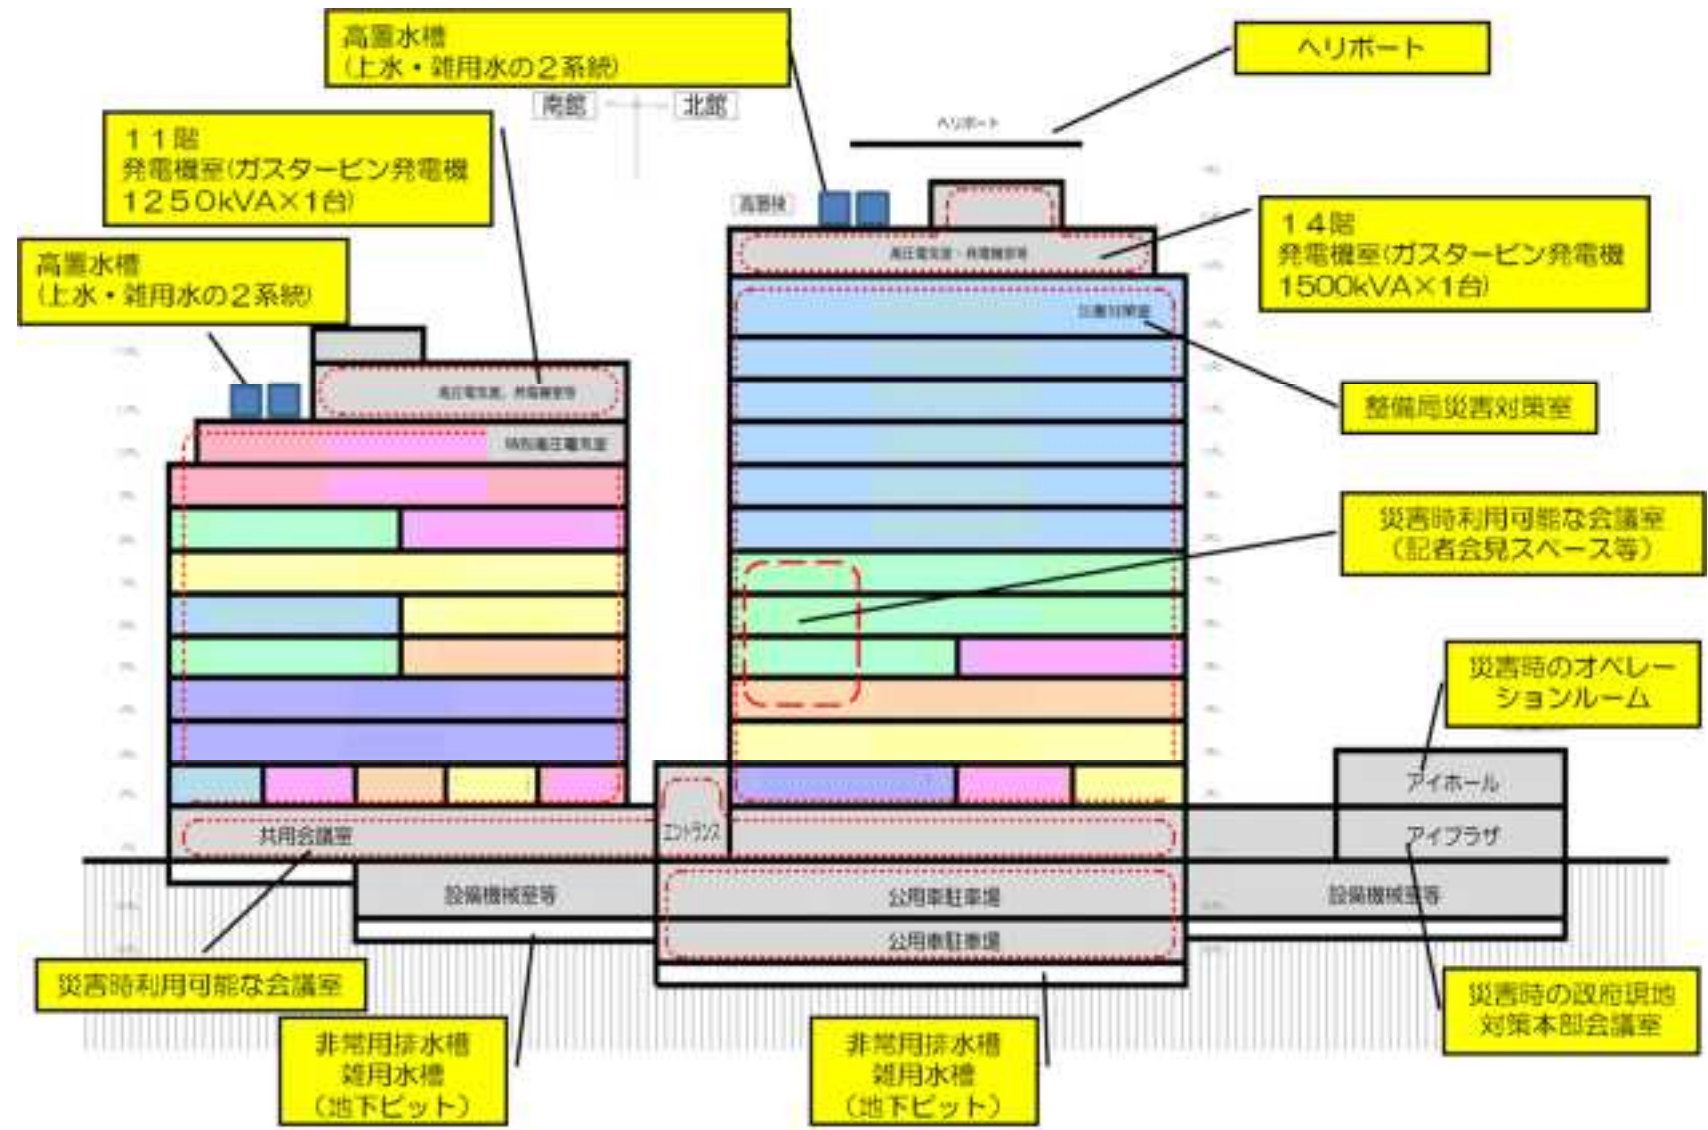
高置水槽
(上水・雑用水の2系統)

南館　北館

ヘリポート

ヘリポート

11階
発電機室(ガスタービン発電機
1250kVA×1台)

高置水槽
(上水・雑用水の2系統)

高置水

高圧電気室・発電機室等

14階
発電機室(ガスタービン発電機
1500kVA×1台)

災害対策室

整備局災害対策室

高圧電気室、発電機室等

特別高圧電気室

災害時利用可能な会議室
(記者会見スペース等)

災害時のオペレーションルーム

アイホール

共用会議室

エントランス

アイプラザ

設備機械室等

公用車駐車場

設備機械室等

公用車駐車場

災害時利用可能な会議室

災害時の政府現地対策本部会議室

非常用排水槽
雑用水槽
(地下ピット)

非常用排水槽
雑用水槽
(地下ピット)